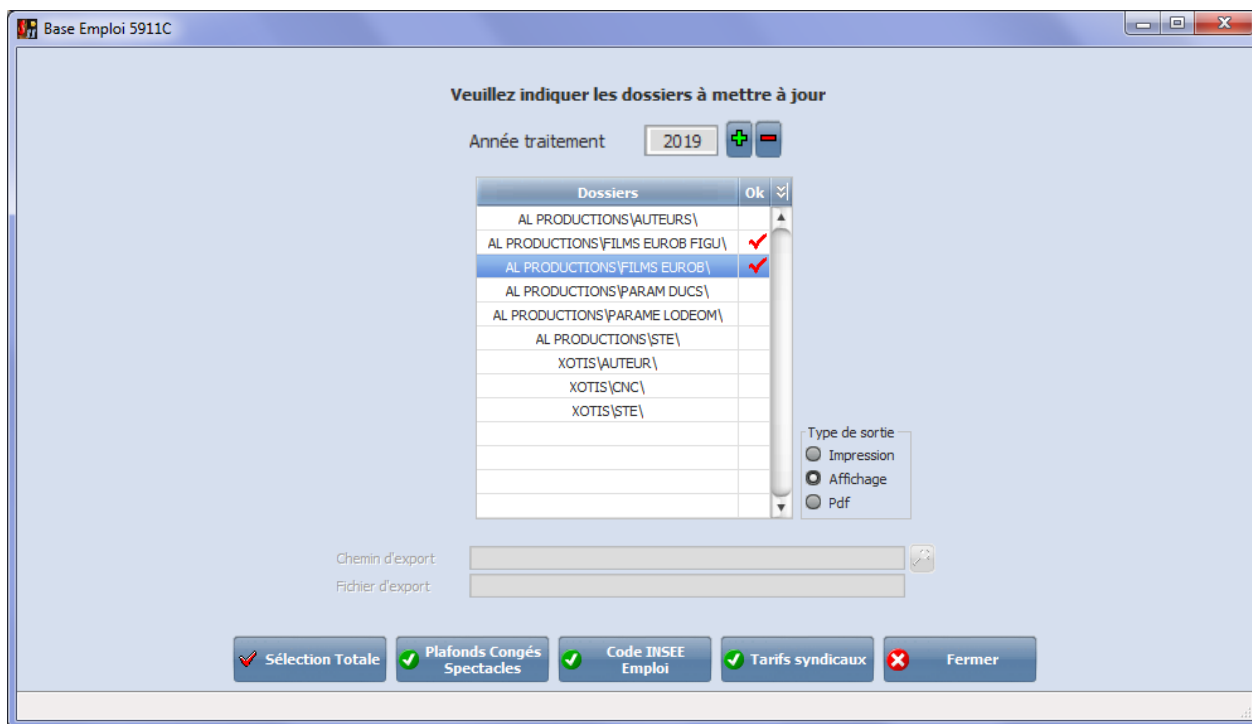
Base Emploi 5911C

Veuillez indiquer les dossiers à mettre à jour

Année traitement 2019

| Dossiers | Ok |
|---|---|
| AL PRODUCTIONS\AUTEURS\ | |
| AL PRODUCTIONS\FILMS EUROB FIGU\ | ✓ |
| AL PRODUCTIONS\FILMS EUROB\ | ✓ |
| AL PRODUCTIONS\PARAM DUCS\ | |
| AL PRODUCTIONS\PARAME LODEOM\ | |
| AL PRODUCTIONS\STE\ | |
| XOTIS\AUTEUR\ | |
| XOTIS\CNC\ | |
| XOTIS\STE\ | |

Type de sortie
Impression
Affichage
Pdf

Chemin d'export
Fichier d'export

Sélection Totale
Plafonds Congés Spectacles
Code INSEE Emploi
Tarifs syndicaux
Fermer